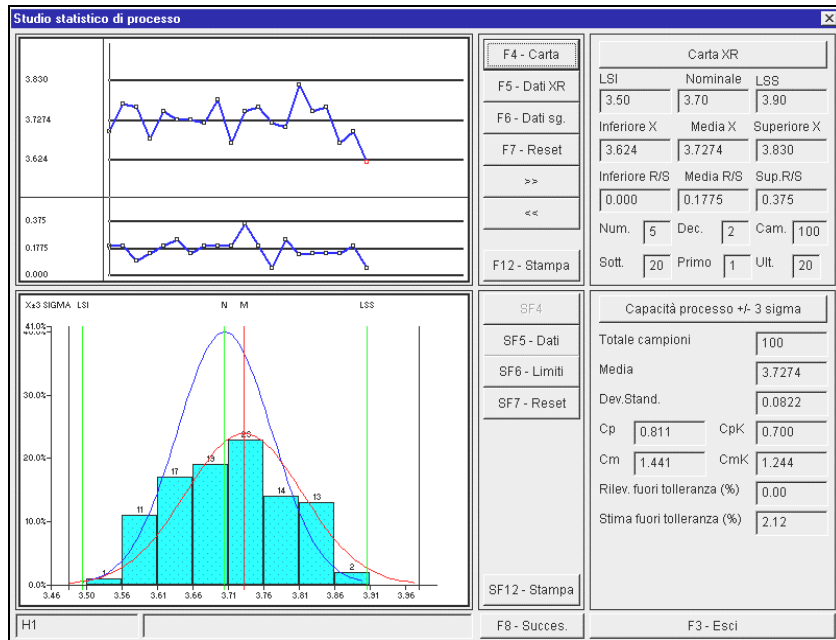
Studio statistico di processo

3.830
3.7274
3.624
0.375
0.1775
0.000

F4 - Carta
F5 - Dati XR
F6 - Dati sg.
F7 - Reset
>>
<<
F12 - Stampa

Carta XR
LSI 3.50
Nominale 3.70
LSS 3.90
Inferiore X 3.624
Media X 3.7274
Superiore X 3.830
Inferiore R/S 0.000
Media R/S 0.1775
Sup.R/S 0.375
Num. 5
Dec. 2
Cam. 100
Sott. 20
Primo 1
Ult. 20

X±3 SIGMA LSI N M LSS
41.0%
30.0%
20.0%
10.0%
0.0%
1 11 17 19 23 14 13 2
3.46 3.50 3.56 3.61 3.66 3.71 3.76 3.81 3.86 3.91 3.96

SF4
SF5 - Dati
SF6 - Limiti
SF7 - Reset
SF12 - Stampa

Capacità processo +/- 3 sigma
Totale campioni 100
Media 3.7274
Dev.Stand. 0.0822
Cp 0.811
CpK 0.700
Cm 1.441
CmK 1.244
Rilev. fuori tolleranza (%) 0.00
Stima fuori tolleranza (%) 2.12

H1
F8 - Succes.
F3 - Esci